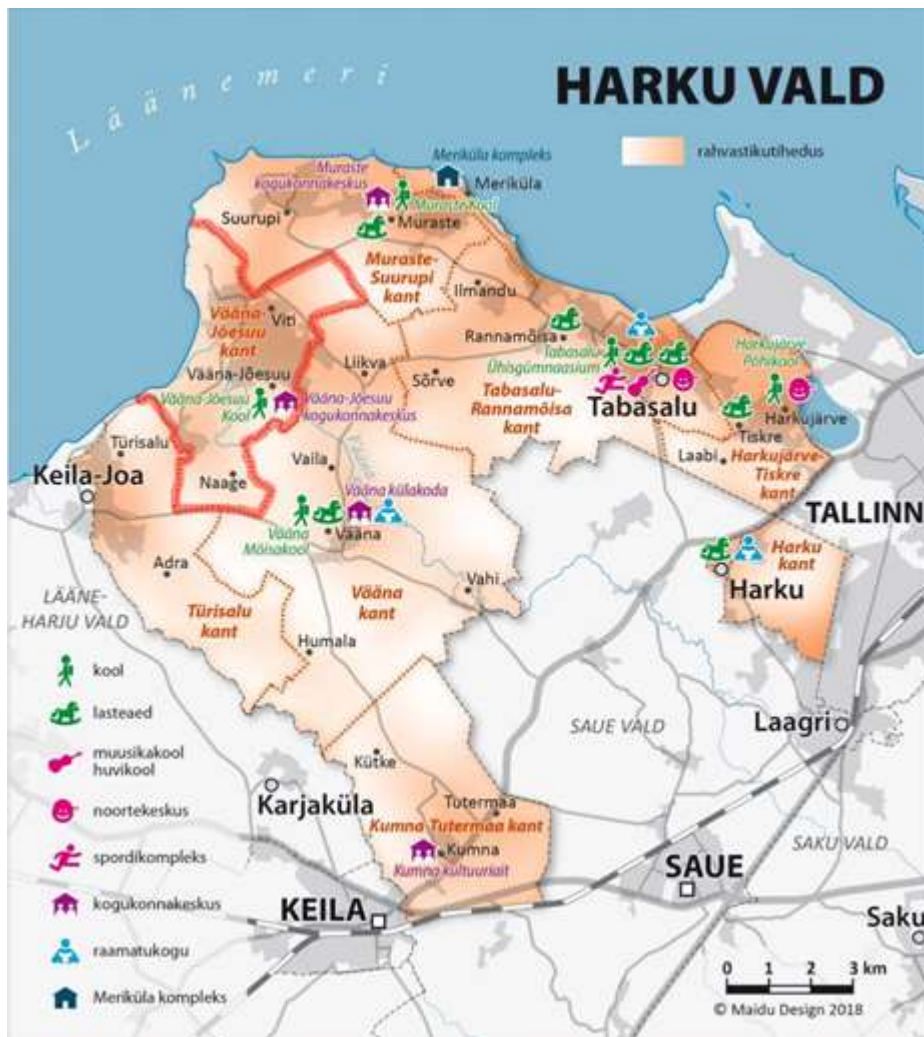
HARKU VALD

Läänemeri

rahvastikutihedus

Meriküla kompleks
Meriküla
Muraste kogukonnakeskus
Muraste Kool
Suurupi
Muraste
Muraste-Suurupi kant
Ilmandu
Viti
Vääna-Jõesuu kant
Rannamõisa
Tabasalu Ühisgümnaasium
Harkujärve Põhikool
Liikva
Vääna-Jõesuu
Sõrve
Tabasalu-Rannamõisa kant
Tabasalu
Vääna-Jõesuu Kool
Vääna-Jõesuu kogukonnakeskus
Harkujärve
Türisalu
Tiskre
Laabi
Harkujärve-Tiskre kant
Keila-Joa
Vaila
Naage
Vääna külakoda
TALLINN
Vääna Mõisakool
Vääna
Harku kant
Adra
Harku
Vahi
LÄÄNE-HARJU VALD
Türisalu kant
Vääna kant
Humala
kool
lasteaed
muusikakool huvikool
Laagri
SAUE VALD
noortekeskus
Kütke
Karjaküla
Tutermaa
spordikompleks
Kumna Tutermaa kant
SAKU VALD
Kumna
Kumna kultuuriait
SAUE
kogukonnakeskus
KEILA
Saku
raamatukogu
0 1 2 3 km
Meriküla kompleks
© Maidu Design 2018